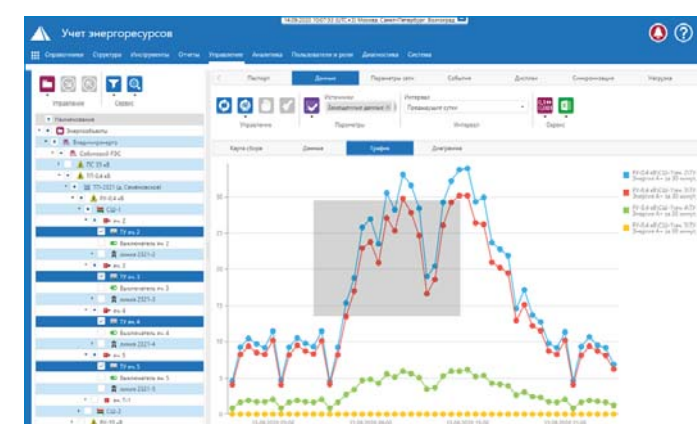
Учет энергоресурсов

Справочники Структура Инструменты Отчеты Управление Аналитика Пользователи и роли Диагностика Система

Управление Сервис

Наименование
Энергообъекты
Волгоградэнерго
Михайловский РЭС
ПС 35 кВ
ТП 6 кВ
ТП-2021 (д. Семеновская)
РУ-0,4 кВ
СШ-1
яч. 2
ТУ яч. 2
Выключатель яч. 2
линия 2021-2
яч. 3
ТУ яч. 3
Выключатель яч. 3
линия 2021-3
яч. 4
ТУ яч. 4
Выключатель яч. 4
линия 2021-4
яч. 5
ТУ яч. 5
Выключатель яч. 5
линия 2021-5
яч. Т-1
СШ-2
РУ-10 кВ

Паспорт Данные Параметры сети События Доступ Синхронизация Нагрузка

Управление Источник Параметры Интервал Текущие сутки Интервал Экспорт

Карта сбора Данные Графики Диаграммы

35
30
25
20
15
10
5
0